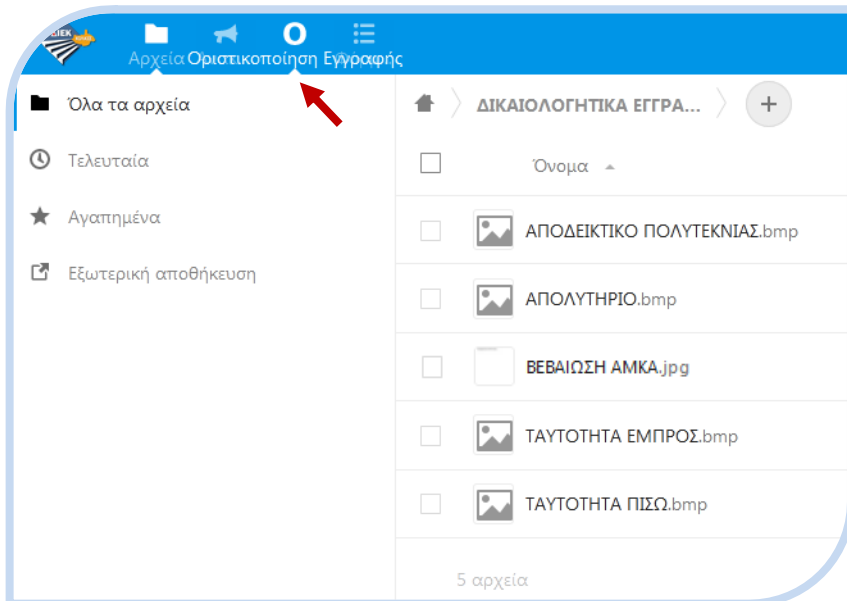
ΙΕΚ

Αρχεία Οριστικοποίηση Εγγραφής

Όλα τα αρχεία

Τελευταία

Αγαπημένα

Εξωτερική αποθήκευση

ΔΙΚΑΙΟΛΟΓΗΤΙΚΑ ΕΓΓΡΑ...

+

Όνομα

ΑΠΟΔΕΙΚΤΙΚΟ ΠΟΛΥΤΕΚΝΙΑΣ.bmp

ΑΠΟΛΥΤΗΡΙΟ.bmp

ΒΕΒΑΙΩΣΗ ΑΜΚΑ.jpg

ΤΑΥΤΟΤΗΤΑ ΕΜΠΡΟΣ.bmp

ΤΑΥΤΟΤΗΤΑ ΠΙΣΩ.bmp

5 αρχεία